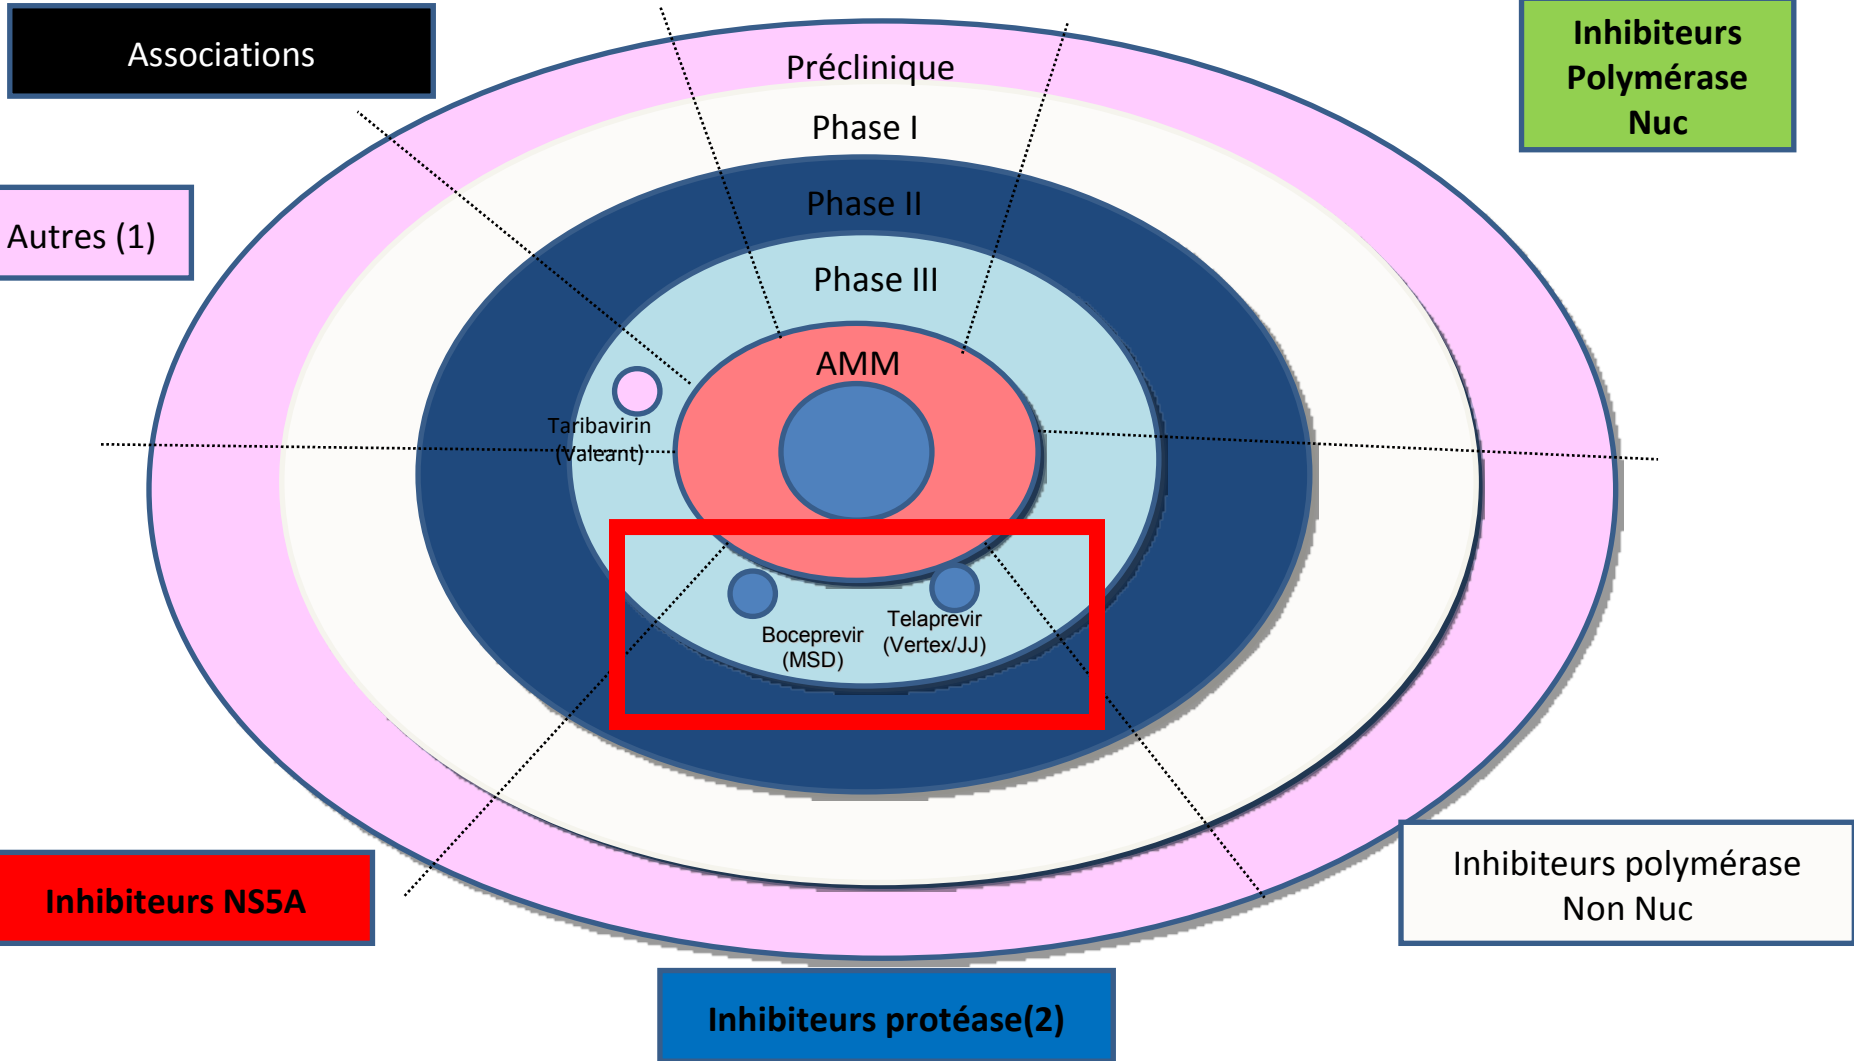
Associations

Inhibiteurs Polymérase Nuc

Préclinique

Phase I

Phase II

Phase III

AMM

Autres (1)

Taribavirin (Valeant)

Boceprevir (MSD)

Telaprevir (Vertex/JJ)

Inhibiteurs NS5A

Inhibiteurs polymérase Non Nuc

Inhibiteurs protéase(2)